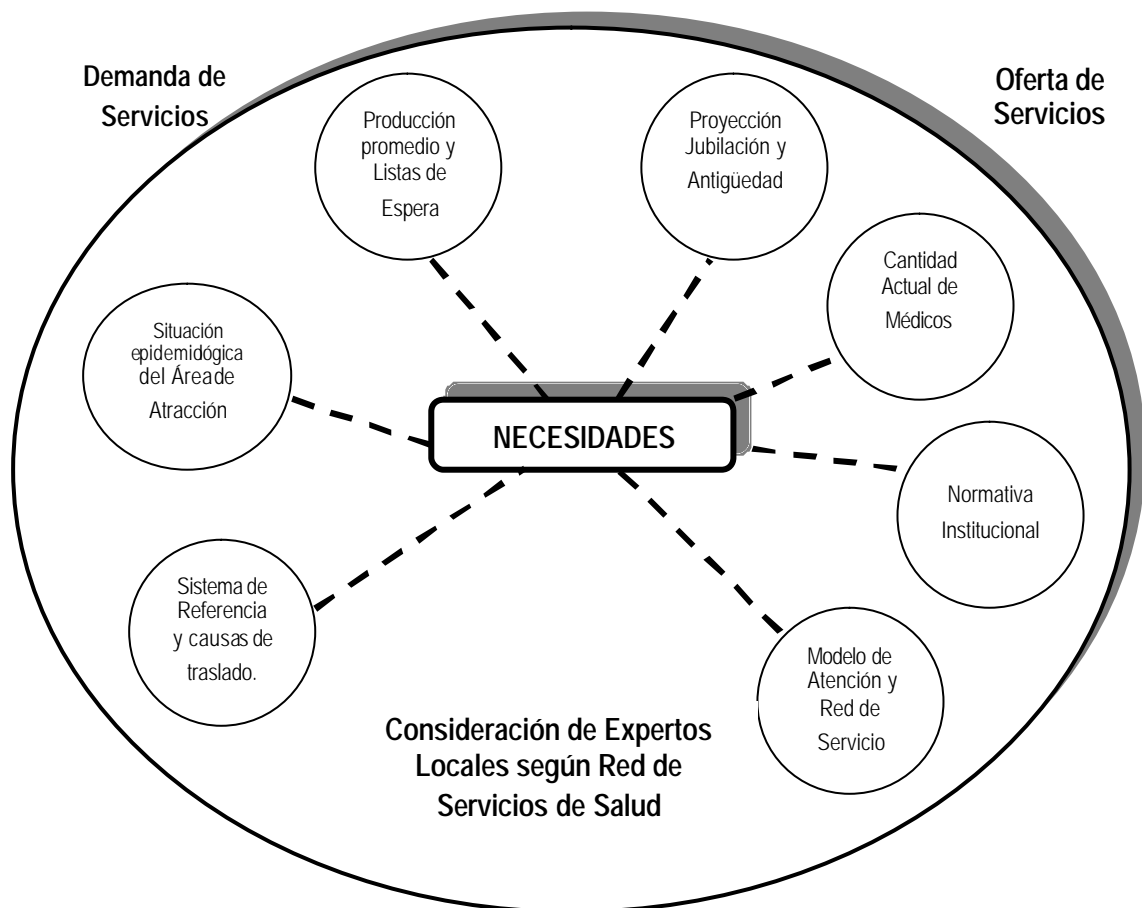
Demanda de Servicios

Oferta de Servicios

Producción promedio y Listas de Espera

Proyección Jubilación y Antigüedad

Cantidad Actual de Médicos

Situación epidemidógica del Áreade Atracción

NECESIDADES

Normativa Institucional

Sistema de Referencia y causas de traslado.

Modelo de Atención y Red de Servicio

Consideración de Expertos Locales según Red de Servicios de Salud